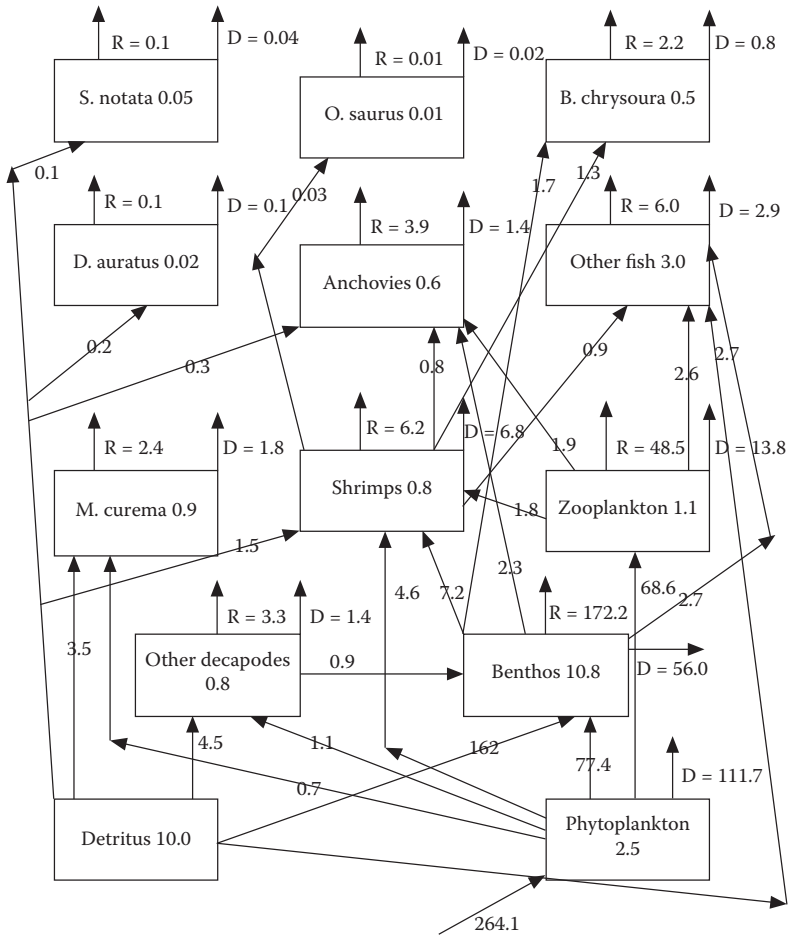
R = 0.1
D = 0.04
S. notata 0.05
R = 0.01
D = 0.02
O. saurus 0.01
R = 2.2
D = 0.8
B. chrysoura 0.5
0.1
R = 0.1
D = 0.1
0.03
R = 3.9
D = 1.4
1.7
1.3
R = 6.0
D = 2.9
D. auratus 0.02
Anchovies 0.6
Other fish 3.0
0.2
0.3
0.8
0.9
2.6
2.7
R = 2.4
D = 1.8
R = 6.2
D = 6.8
1.9
R = 48.5
D = 13.8
M. curema 0.9
Shrimps 0.8
1.8
Zooplankton 1.1
1.5
3.5
R = 3.3
D = 1.4
4.6
7.2
2.3
R = 172.2
68.6
2.7
Other decapodes 0.8
0.9
Benthos 10.8
D = 56.0
4.5
1.1
162
77.4
D = 111.7
0.7
Detritus 10.0
Phytoplankton 2.5
264.1